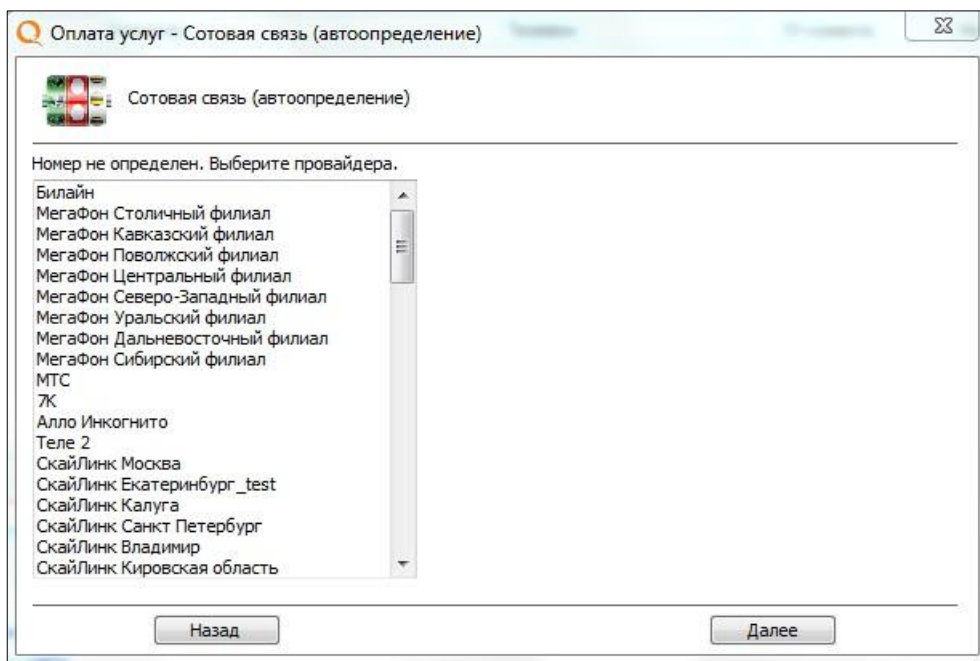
Оплата услуг - Сотовая связь (автоопределение)

Сотовая связь (автоопределение)

Номер не определен. Выберите провайдера.

Билайн
МегаФон Столичный филиал
МегаФон Кавказский филиал
МегаФон Поволжский филиал
МегаФон Центральный филиал
МегаФон Северо-Западный филиал
МегаФон Уральский филиал
МегаФон Дальневосточный филиал
МегаФон Сибирский филиал
МТС
7К
Алло Инкогнито
Теле 2
СкайЛинк Москва
СкайЛинк Екатеринбург_test
СкайЛинк Калуга
СкайЛинк Санкт Петербург
СкайЛинк Владимир
СкайЛинк Кировская область

Назад
Далее